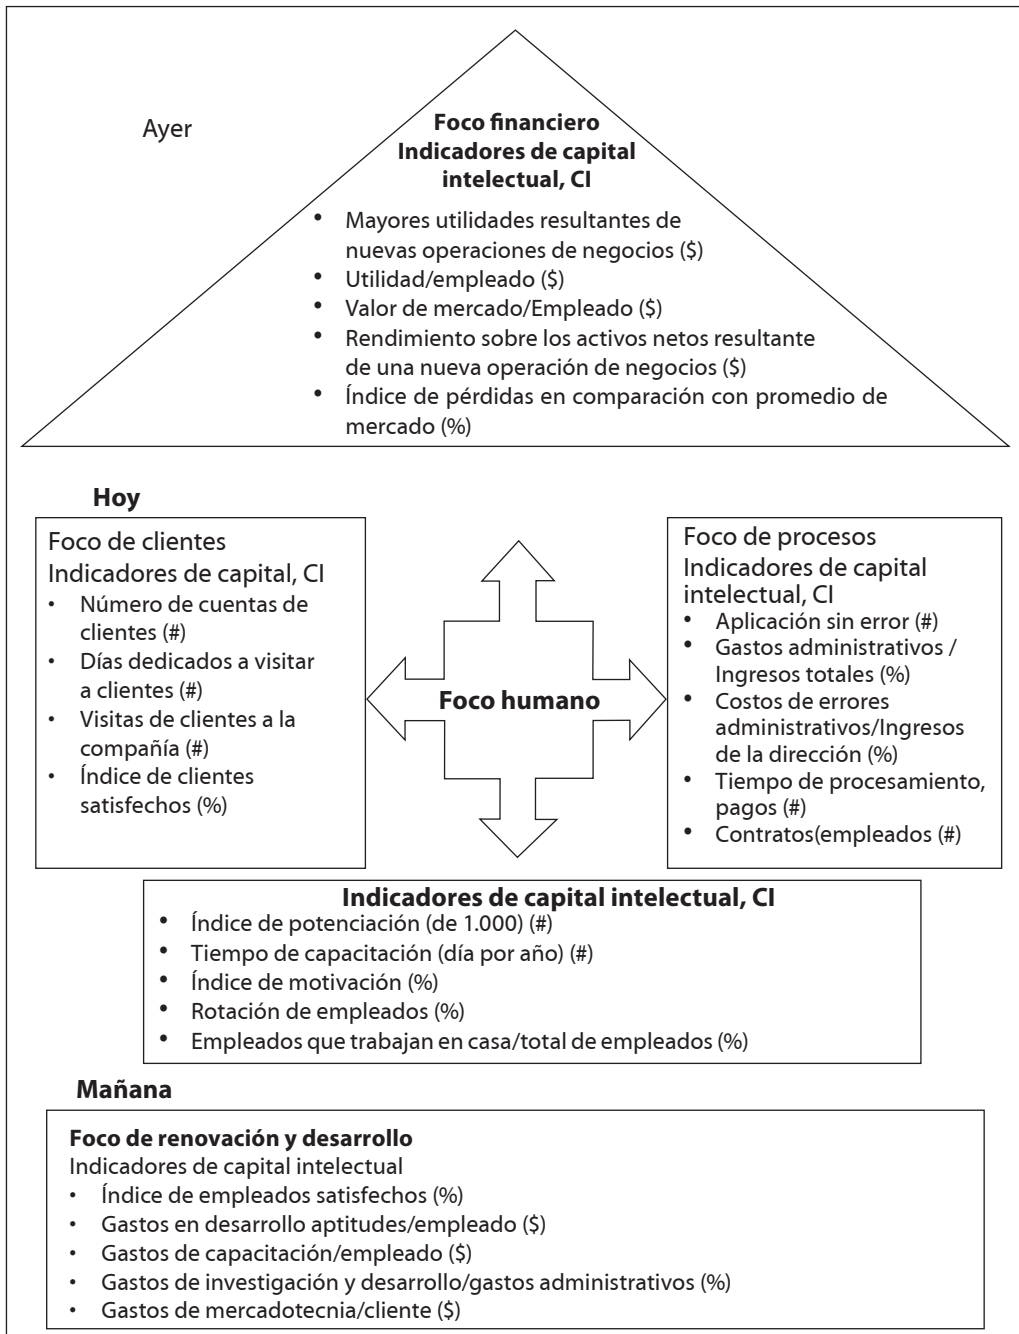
Ayer

**Foco financiero**
**Indicadores de capital intelectual, CI**

- Mayores utilidades resultantes de nuevas operaciones de negocios (\$)
- Utilidad/empleado (\$)
- Valor de mercado/Empleado (\$)
- Rendimiento sobre los activos netos resultante de una nueva operación de negocios (\$)
- Índice de pérdidas en comparación con promedio de mercado (%)

**Hoy**

Foco de clientes
Indicadores de capital, CI

- Número de cuentas de clientes (#)
- Días dedicados a visitar a clientes (#)
- Visitas de clientes a la compañía (#)
- Índice de clientes satisfechos (%)

**Foco humano**

Foco de procesos
Indicadores de capital intelectual, CI

- Aplicación sin error (#)
- Gastos administrativos / Ingresos totales (%)
- Costos de errores administrativos/Ingresos de la dirección (%)
- Tiempo de procesamiento, pagos (#)
- Contratos(empleados (#)

**Indicadores de capital intelectual, CI**

- Índice de potenciación (de 1.000) (#)
- Tiempo de capacitación (día por año) (#)
- Índice de motivación (%)
- Rotación de empleados (%)
- Empleados que trabajan en casa/total de empleados (%)

**Mañana**

**Foco de renovación y desarrollo**
Indicadores de capital intelectual

- Índice de empleados satisfechos (%)
- Gastos en desarrollo aptitudes/empleado (\$)
- Gastos de capacitación/empleado (\$)
- Gastos de investigación y desarrollo/gastos administrativos (%)
- Gastos de mercadotecnia/cliente (\$)